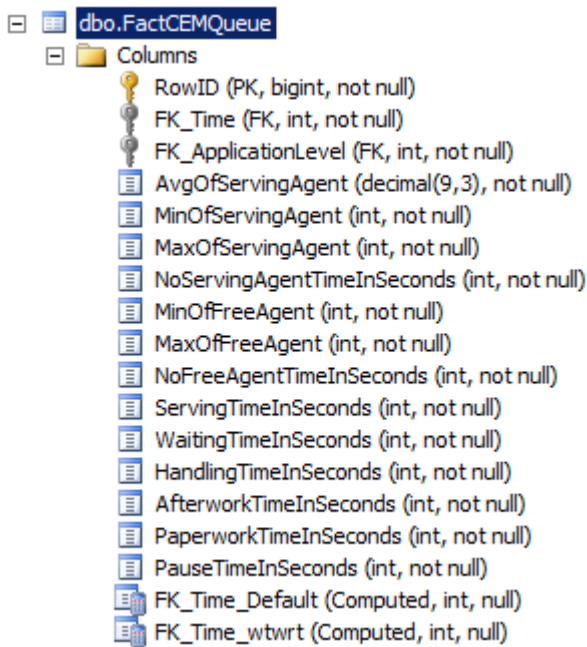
dbo.FactCEMQueue
Columns
RowID (PK, bigint, not null)
FK_Time (FK, int, not null)
FK_ApplicationLevel (FK, int, not null)
AvgOfServingAgent (decimal(9,3), not null)
MinOfServingAgent (int, not null)
MaxOfServingAgent (int, not null)
NoServingAgentTimeInSeconds (int, not null)
MinOfFreeAgent (int, not null)
MaxOfFreeAgent (int, not null)
NoFreeAgentTimeInSeconds (int, not null)
ServingTimeInSeconds (int, not null)
WaitingTimeInSeconds (int, not null)
HandlingTimeInSeconds (int, not null)
AfterworkTimeInSeconds (int, not null)
PaperworkTimeInSeconds (int, not null)
PauseTimeInSeconds (int, not null)
FK_Time_Default (Computed, int, null)
FK_Time_wtwrt (Computed, int, null)